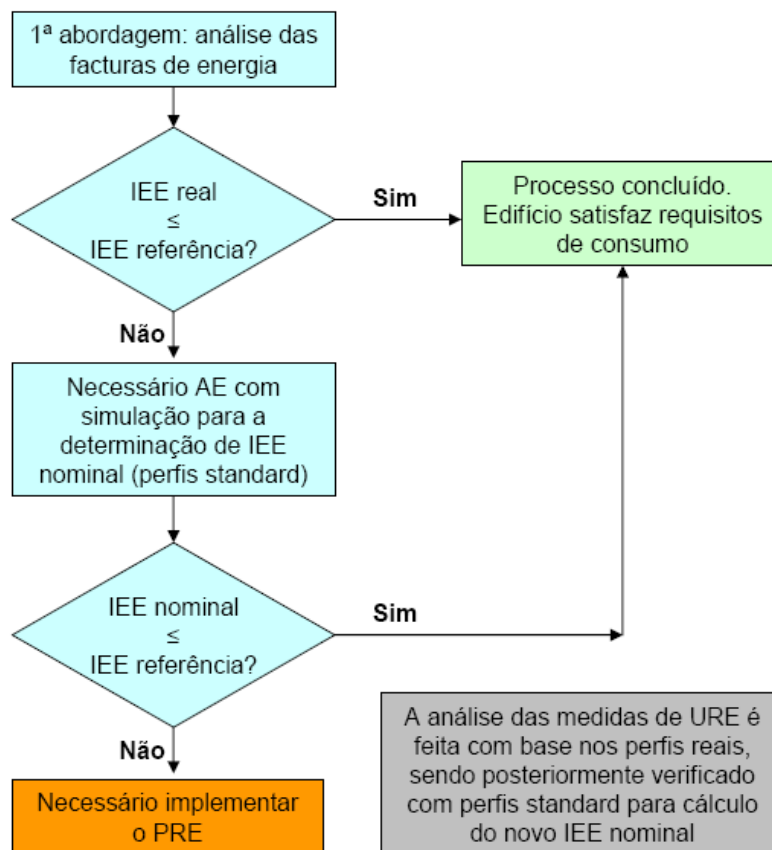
1ª abordagem: análise das facturas de energia

IEE real
$\leq$
IEE referência?

Sim

Processo concluído. Edifício satisfaz requisitos de consumo

Não

Necessário AE com simulação para a determinação de IEE nominal (perfis standard)

IEE nominal
$\leq$
IEE referência?

Sim

Não

Necessário implementar o PRE

A análise das medidas de URE é feita com base nos perfis reais, sendo posteriormente verificado com perfis standard para cálculo do novo IEE nominal